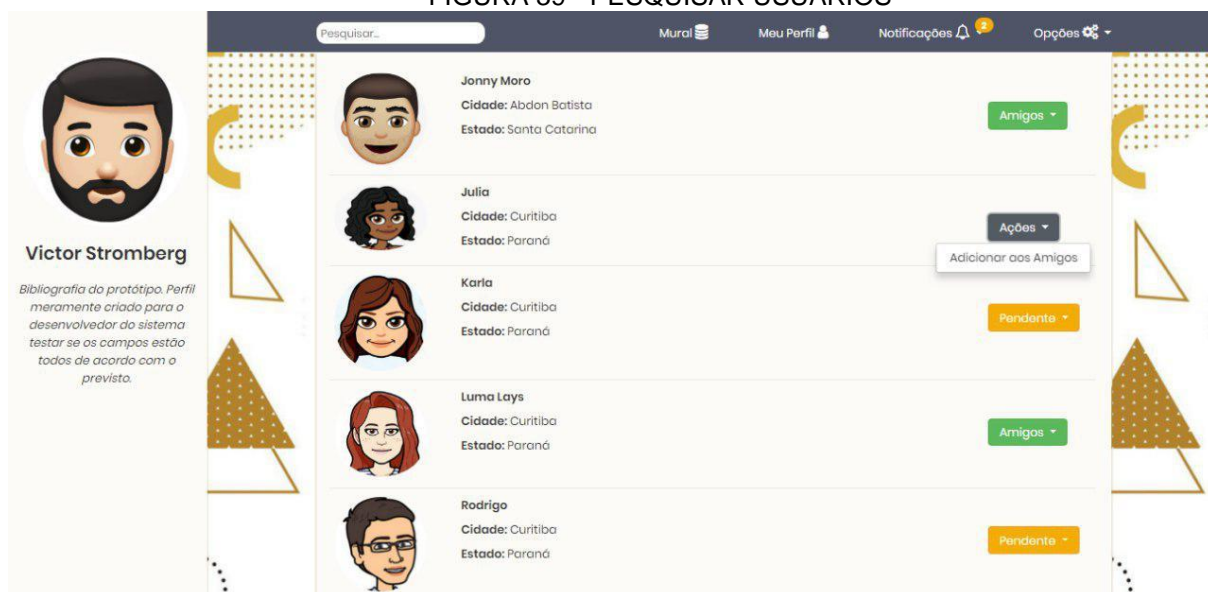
FIGURA 35 - PESQUISAR USUÁRIOS

Pesquisar...

Mural

Meu Perfil

Notificações 2

Opções

Victor Stromberg

Bibliografia do protótipo. Perfil meramente criado para o desenvolvedor do sistema testar se os campos estão todos de acordo com o previsto.

Jonny Moro
Cidade: Abdon Batista
Estado: Santa Catarina

Amigos

Julia
Cidade: Curitiba
Estado: Paraná

Ações

Adicionar aos Amigos

Karla
Cidade: Curitiba
Estado: Paraná

Pendente

Luma Lays
Cidade: Curitiba
Estado: Paraná

Amigos

Rodrigo
Cidade: Curitiba
Estado: Paraná

Pendente